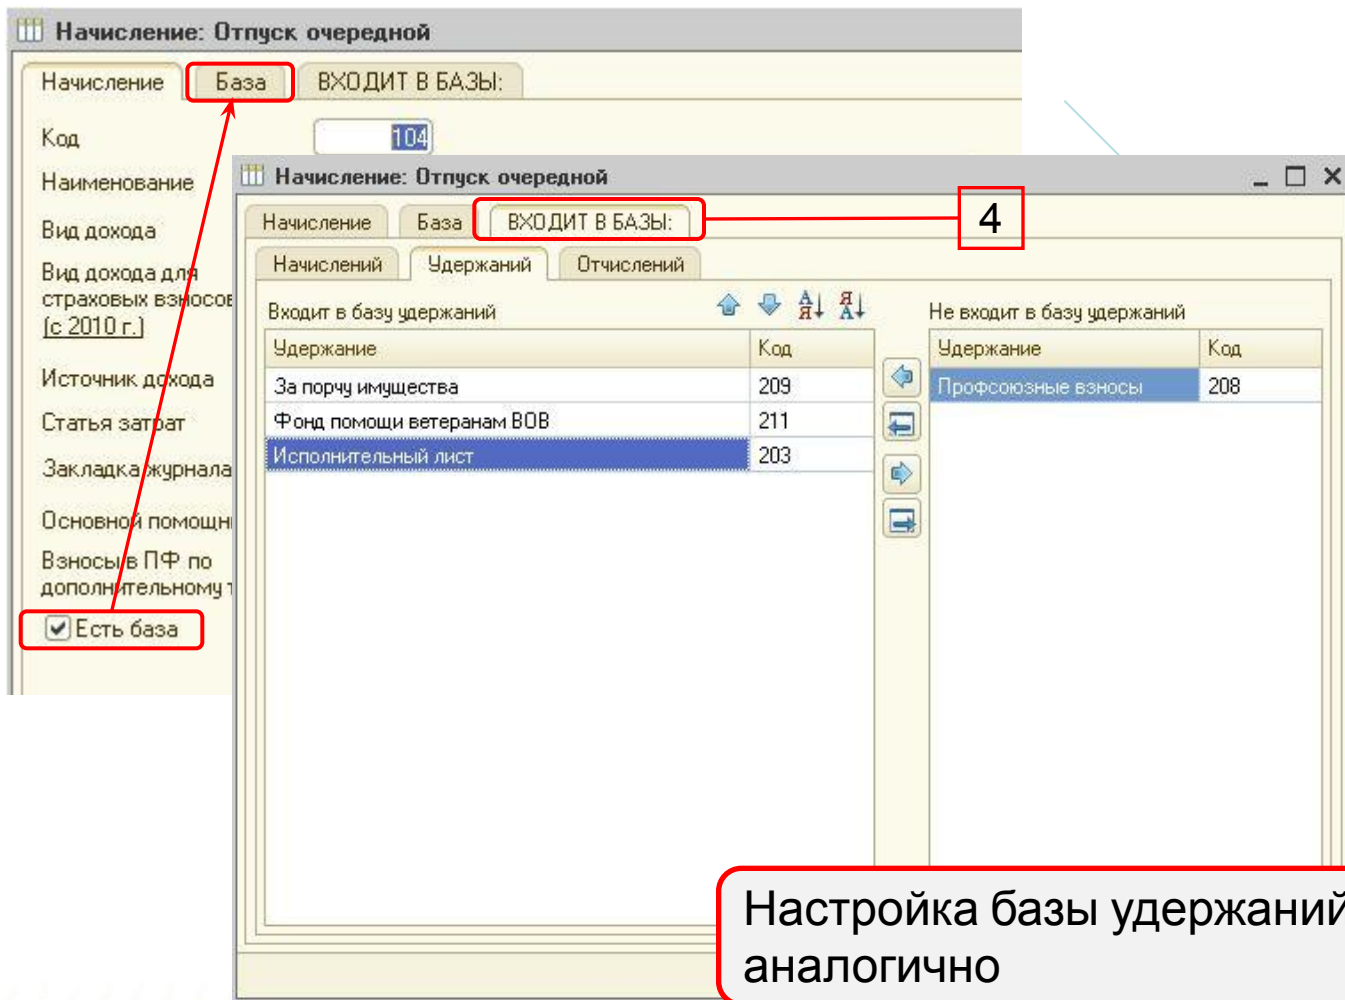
Начисление: Отпуск очередной

Начисление | База | ВХОДИТ В БАЗЫ:

Код 104

Наименование

Вид дохода

Вид дохода для страховых взносов (с 2010 г.)

Источник дохода

Статья затрат

Закладка журнала

Основной помощн

Взносы в ПФ по дополнительному т

Есть база

Начисление: Отпуск очередной

Начисление | База | ВХОДИТ В БАЗЫ:

4

Начислений | Удержаний | Отчислений

Входит в базу удержаний

| Удержание | Код |
|---|---|
| За порчу имущества | 209 |
| Фонд помощи ветеранам ВОВ | 211 |
| Исполнительный лист | 203 |

Не входит в базу удержаний

| Удержание | Код |
|---|---|
| Профсоюзные взносы | 208 |

Настройка базы удержаний аналогично